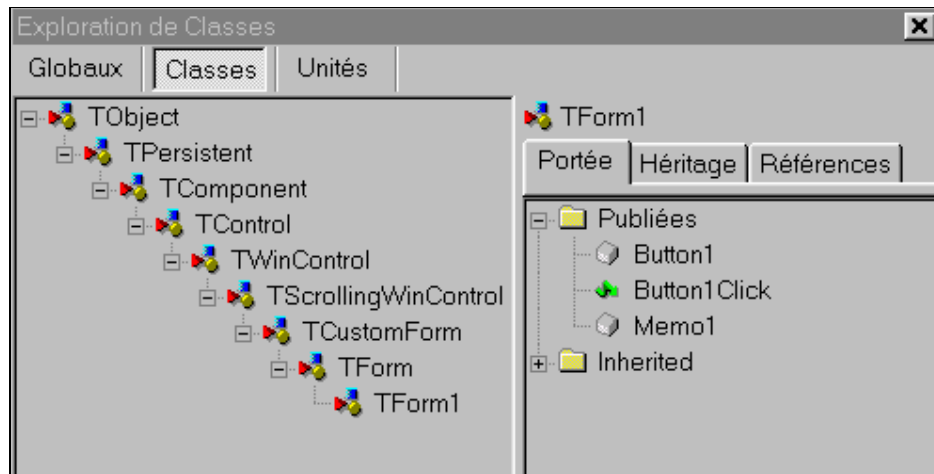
Exploration de Classes

Globaux | Classes | Unités

TObject
TPersistent
TComponent
TControl
TWinControl
TScrollingWinControl
TCustomForm
TForm
TForm1

TForm1

Portée | Héritage | Références

Publiées
Button1
Button1Click
Memo1
Inherited